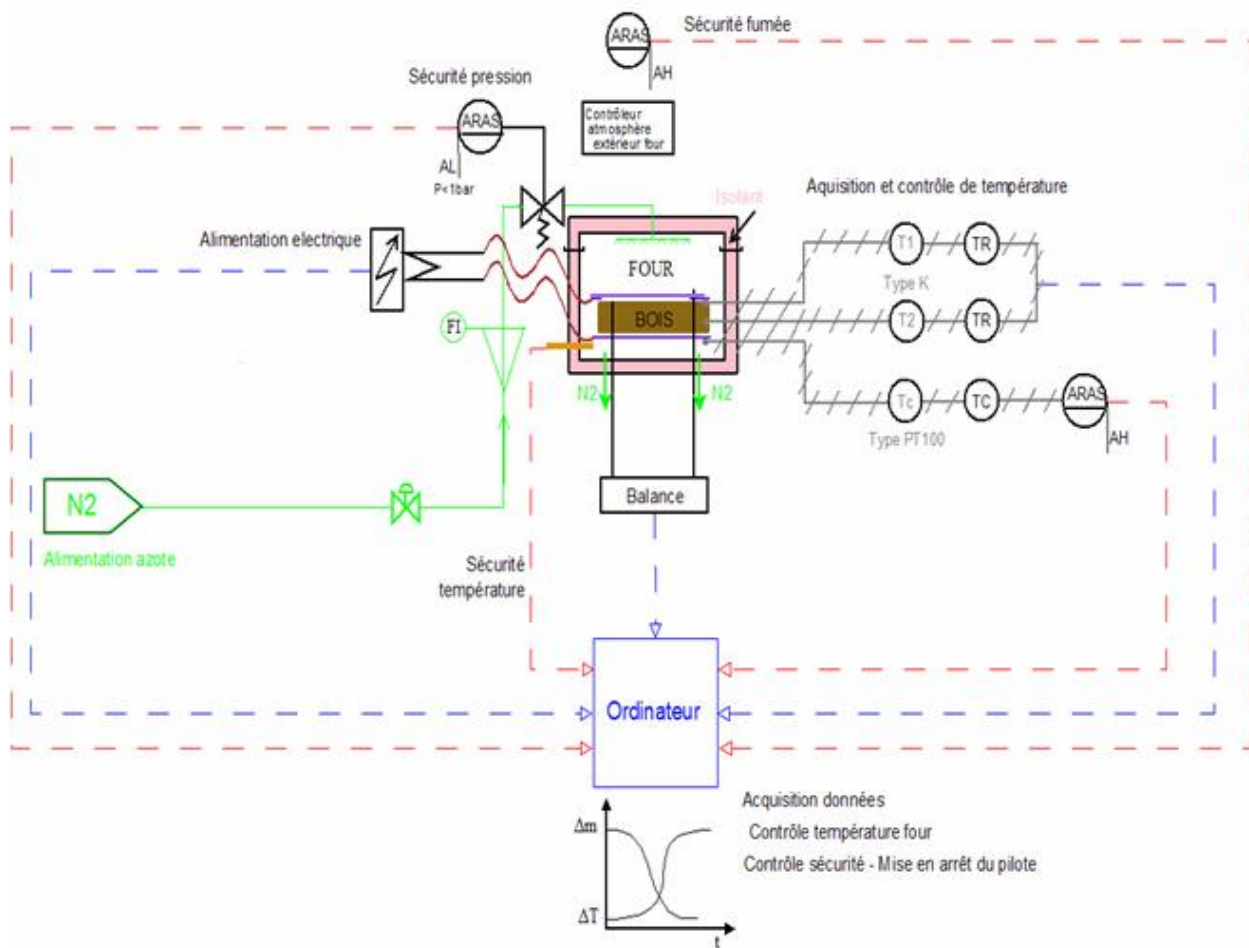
ARAS
Sécurité fumée
AH
Sécurité pression
ARAS
Contrôleur atmosphère extérieur four
AL
P<1bar
Isolant
Aquisition et contrôle de température
Alimentation electrique
FOUR
T1
TR
Type K
FI
BOIS
T2
TR
N2
N2
Tc
TC
ARAS
Type PT100
AH
N2
Balance
Alimentation azote
Sécurité température
Ordinateur
Acquisition données
Contrôle température four
Contrôle sécurité - Mise en arrêt du pilote
$\Delta m$
$\Delta T$
t